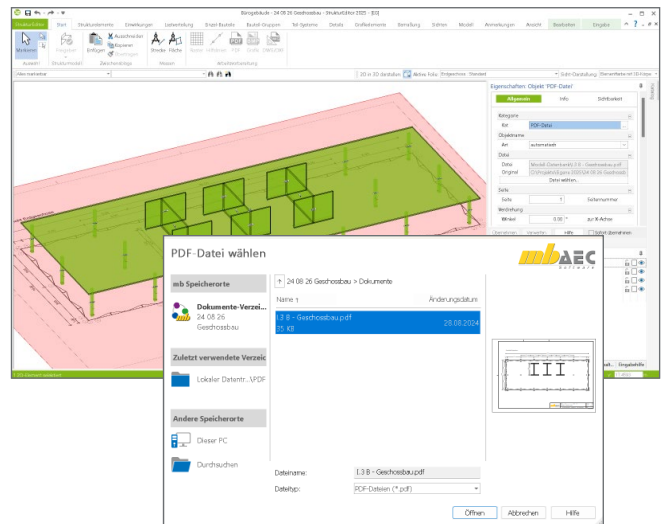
Bürogebäude - 24 08 26 Geschossbau - StrukturEditor 2025 - [3D]

Modelleditor Start Strukturelemente Einstellungen Lastverteilung Einzel-Bauteile Bauteil-Gruppen Tel-Systems Details Draftelemente Beschaftung Stahlbau Modell Anmerkungen Ansicht Bearbeiten Eingabe

Markieren Einfügen Ausschneiden Kopieren Strecke Fläche

Auswahl Strukturmodell Zwischenablage Messen Modellsteuerung

Alles markieren

3D in 3D darstellen Aktive Folie

Eigenschaften: Objekt 'PDF-Datei'

Allgemein Info Sichtbarkeit

Kategorie
Art PDF-Datei
Objektname
Art automatisch
Datei
Datei
Original
Datei wählen...
Seite
Seite 1 Seitennummer
Verdrehung
Winkel 0.00 ° zur X-Achse

PDF-Datei wählen

mb Speicherorte
Dokumente-Verzei...
24 08 26
Geschossbau

Zuletzt verwendete Verzeic
Lokaler Datentr...\PDF

Andere Speicherorte
Dieser PC
Durchsuchen

24 08 26 Geschossbau > Dokumente

Name Änderungsdatum
1.3 B - Geschossbau.pdf 28.08.2024
25 KB

Dateiname: 1.3 B - Geschossbau.pdf
Dateityp: PDF-Dateien (*.pdf)

Öffnen Abbrechen Hilfe

mbAEC Software